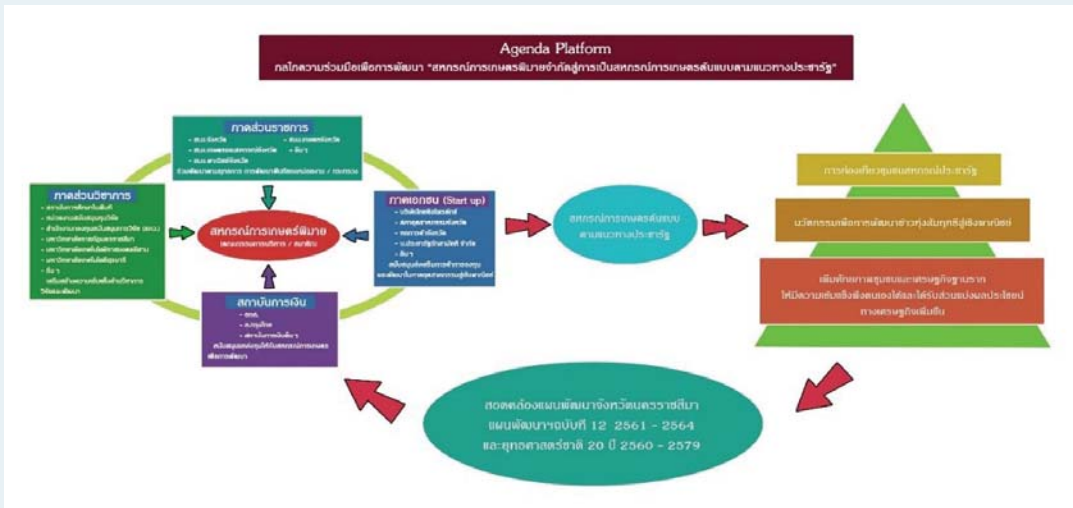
Agenda Platform
กลไกความร่วมมือเพื่อการพัฒนา "สหกรณ์การเกษตรพิมายจำกัดสู่การเป็นสหกรณ์การเกษตรต้นแบบตามแนวทางประชารัฐ"

ภาคส่วนราชการ
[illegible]

ภาคส่วนวิชาการ
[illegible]

สหกรณ์การเกษตรพิมาย
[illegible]

ภาคเอกชน (Start up)
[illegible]

สถาบันการเงิน
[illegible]

สหกรณ์การเกษตรต้นแบบตามแนวทางประชารัฐ

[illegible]

นวัตกรรมเพื่อการพัฒนาข้าวหุ่งในทุกมิติเชิงพาณิชย์

เพิ่มศักยภาพชุมชนและเศรษฐกิจฐานราก ให้มีความเข้มแข็งพึ่งตนเองได้และได้รับส่วนแบ่งผลประโยชน์ ทางเศรษฐกิจเพิ่มขึ้น

สอดคล้องแผนพัฒนาจังหวัดนครราชสีมา แผนพัฒนาฯฉบับที่ 12 2561 - 2564 และยุทธศาสตร์ชาติ 20 ปี 2560 - 2579